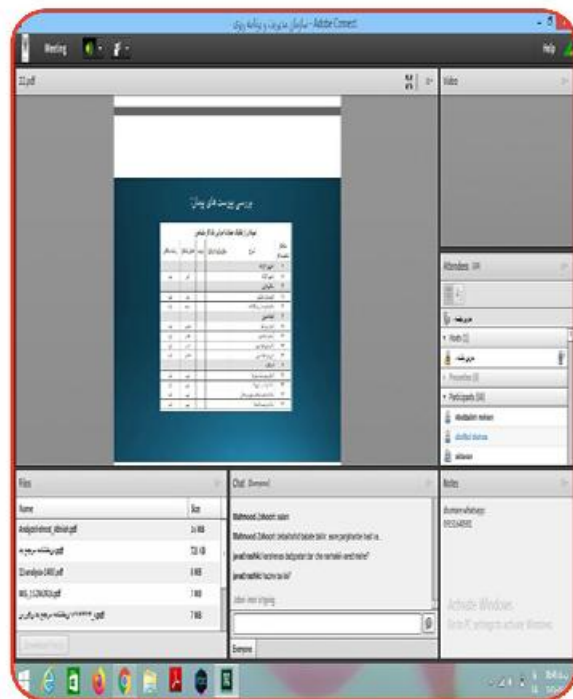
سازمان مدیریت و برنامه ریزی - Adobe Connect

Meeting

Help

22.pdf

Video

بررسی پیوست های پیمان

Attendees (10)

Hosts (1)

Presenters (0)

Participants (10)

Files

Name

Size

Analysis-Amood_Abbasi.pdf

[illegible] KB

پیشنهاد مرجع.pdf

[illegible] KB

22.analysis-1400.pdf

8 MB

MG_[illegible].pdf

7 MB

پیشنهاد مرجع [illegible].pdf

7 MB

Chat (Everyone)

Mahmood Zeinali: salam

Mahmood Zeinali: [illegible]

javad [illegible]: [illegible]

javad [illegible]: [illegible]

Notes

Activate Windows

Go to PC settings to activate Windows.

Everyone